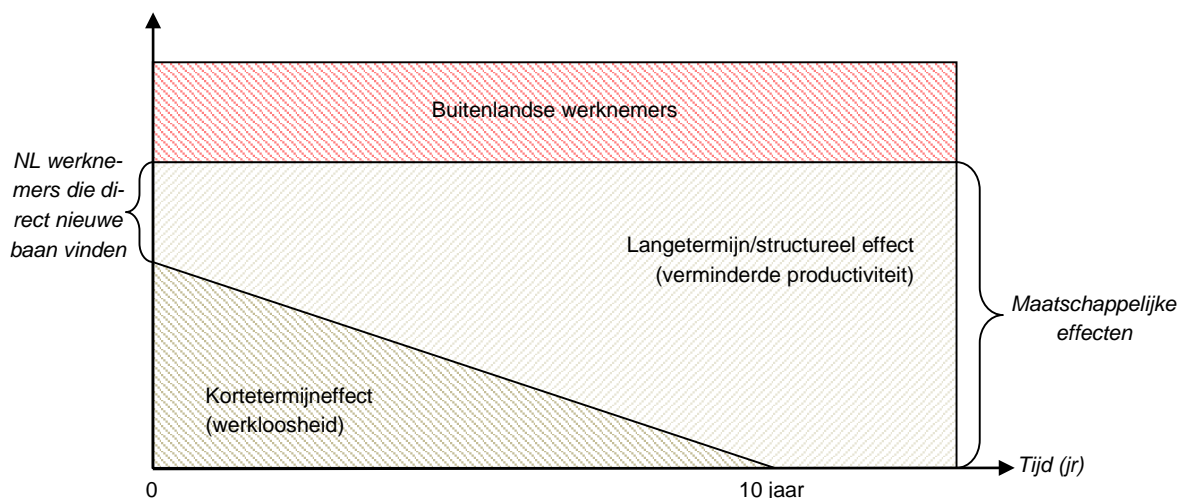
Buitenlandse werknemers

NL werknemers die direct nieuwe baan vinden

Langetermijn/structureel effect (verminderde productiviteit)

Maatschappelijke effecten

Kortetermijneffect (werkloosheid)

Tijd (jr)

0

10 jaar